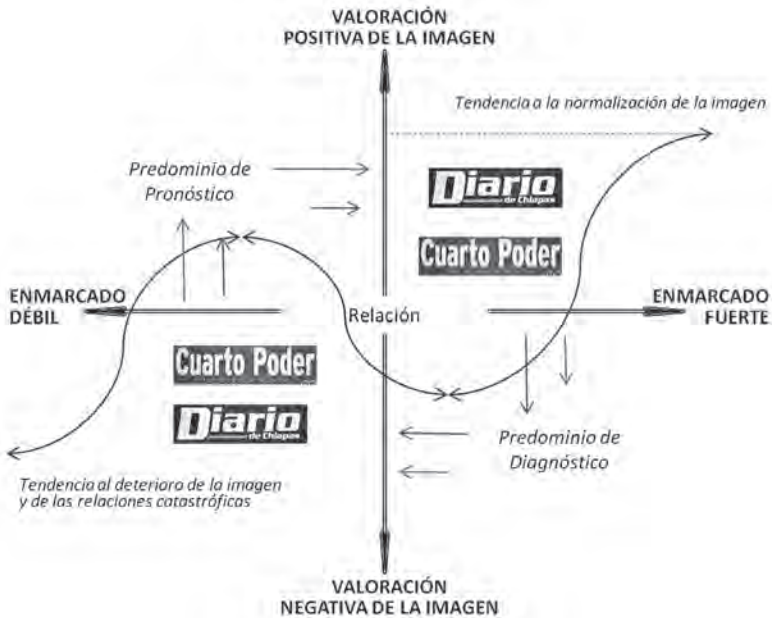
VALORACIÓN
POSITIVA DE LA IMAGEN

Tendencia a la normalización de la imagen

Predominio de
Pronóstico

Diario
de Chiapas

Cuarto Poder

ENMARCADO
DÉBIL

Relación

ENMARCADO
FUERTE

Cuarto Poder

Diario
de Chiapas

Predominio de
Diagnóstico

Tendencia al deterioro de la imagen
y de las relaciones catastróficas

VALORACIÓN
NEGATIVA DE LA IMAGEN